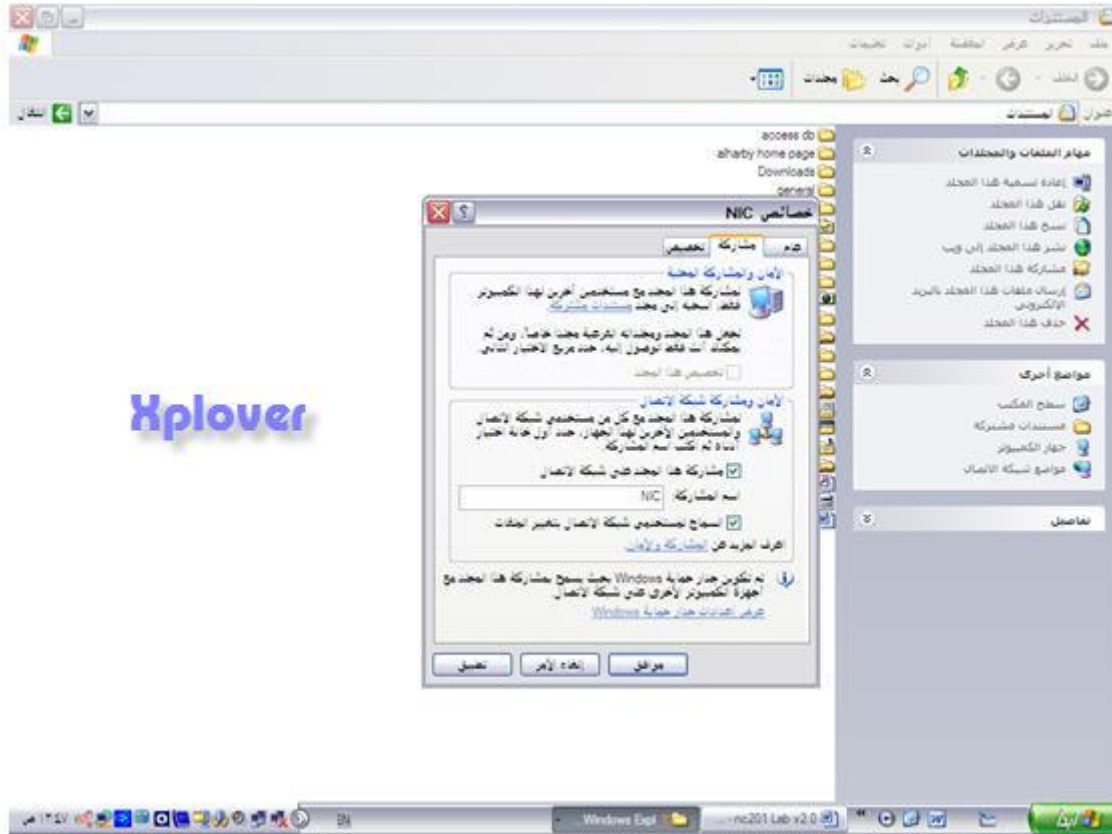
المستندات

ملف تحرير عرض المفضلة أدوات تعليمات

الخلف بحث مجلدات

عنوان المستندات انتقال

مهام الملفات والمجلدات
إعادة تسمية هذا المجلد
نقل هذا المجلد
نسخ هذا المجلد
نشر هذا المجلد إلى ويب
مشاركة هذا المجلد
إرسال ملفات هذا المجلد بالبريد الإلكتروني
حذف هذا المجلد

مواضع أخرى
سطح المكتب
مستندات مشتركة
جهاز الكمبيوتر
مواضع شبكة الاتصال

تفاصيل

access db
alharby home page
Downloads
general

خصائص NIC

عام مشاركة تخصيص

الأمان والمشاركة المحلية
لمشاركة هذا المجلد مع مستخدمين آخرين لهذا الكمبيوتر فقط، اسحبه إلى مجلد مستندات مشتركة.

لجعل هذا المجلد ومجلداته الفرعية مجلدا خاصا، ومن ثم يمكنك أنت فقط الوصول إليه، حدد مربع الاختيار التالي.
تخصيص هذا المجلد

الأمان ومشاركة شبكة الاتصال
لمشاركة هذا المجلد مع كل من مستخدمي شبكة الاتصال والمستخدمين الآخرين لهذا الجهاز، حدد أول خانة اختيار أدناه ثم اكتب اسم المشاركة.
مشاركة هذا المجلد على شبكة الاتصال
اسم المشاركة: NIC
السماح لمستخدمي شبكة الاتصال بتغيير الملفات
اعرف المزيد عن المشاركة والأمان.

تم تكوين جدار حماية Windows بحيث يسمح بمشاركة هذا المجلد مع أجهزة الكمبيوتر الأخرى على شبكة الاتصال.
عرض إعدادات جدار حماية Windows

موافق إلغاء الأمر تطبيق

Xplover

ابدأ nc201 Lab v2.0 Windows Expl EN ١٢:٤٧ م